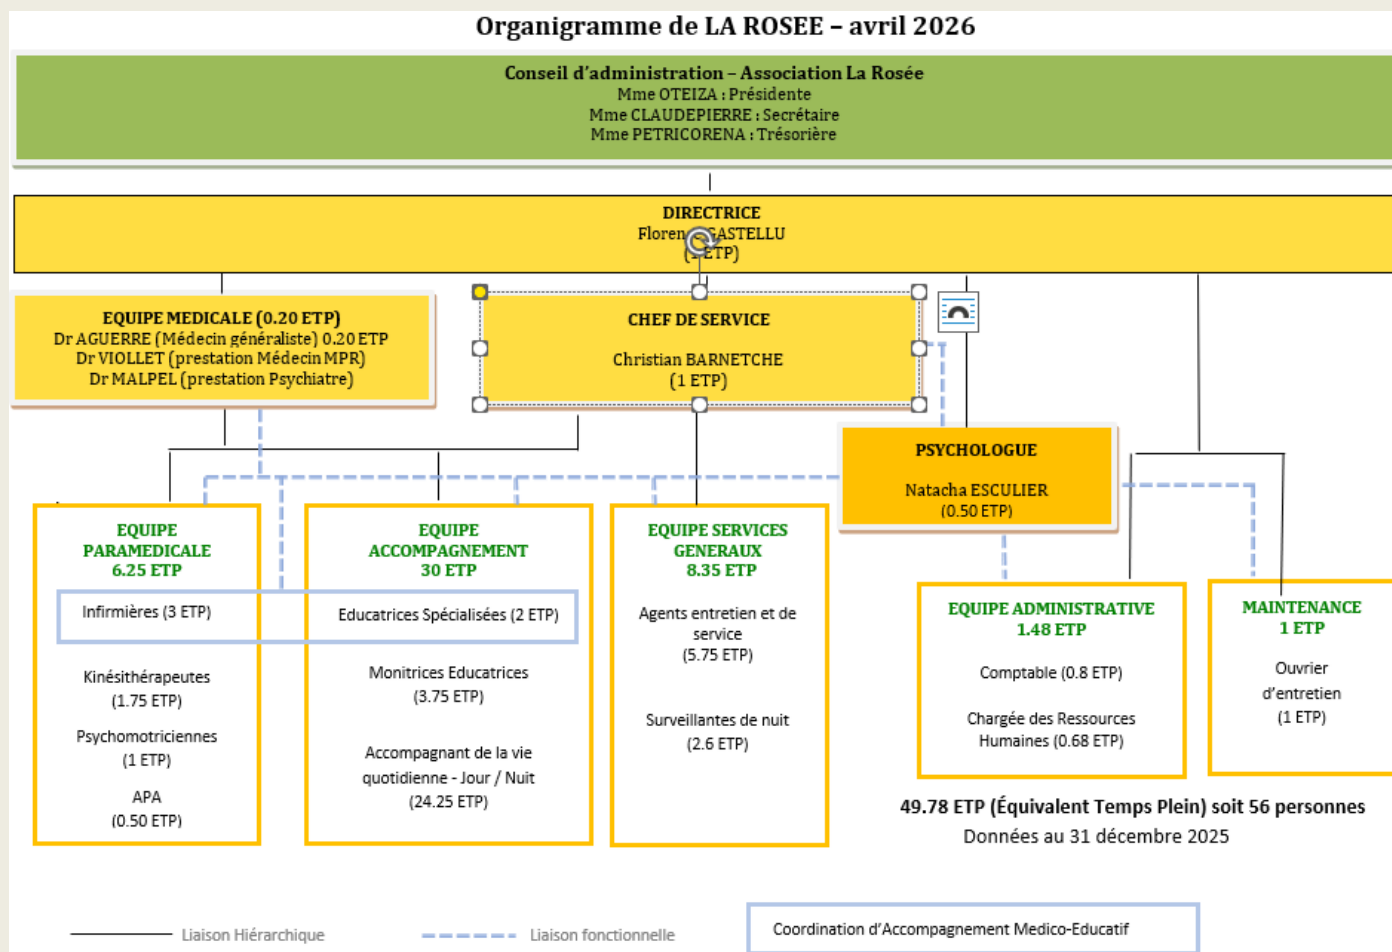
Organigramme de LA ROSEE – avril 2026

Conseil d'administration – Association La Rosée
Mme OTEIZA : Présidente
Mme CLAUDEPIERRE : Secrétaire
Mme PETRICORENA : Trésorière

DIRECTRICE
Floren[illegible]ASTELLU
([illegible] ETP)

EQUIPE MEDICALE (0.20 ETP)
Dr AGUERRE (Médecin généraliste) 0.20 ETP
Dr VIOLLET (prestation Médecin MPR)
Dr MALPEL (prestation Psychiatre)

CHEF DE SERVICE
Christian BARNETCHE
(1 ETP)

PSYCHOLOGUE
Natacha ESCULIER
(0.50 ETP)

EQUIPE PARAMEDICALE
6.25 ETP
Infirmières (3 ETP)
Kinésithérapeutes (1.75 ETP)
Psychomotriciennes (1 ETP)
APA (0.50 ETP)

EQUIPE ACCOMPAGNEMENT
30 ETP
Educatrices Spécialisées (2 ETP)
Monitrices Educatrices (3.75 ETP)
Accompagnant de la vie quotidienne - Jour / Nuit (24.25 ETP)

EQUIPE SERVICES GENERAUX
8.35 ETP
Agents entretien et de service (5.75 ETP)
Surveillantes de nuit (2.6 ETP)

EQUIPE ADMINISTRATIVE
1.48 ETP
Comptable (0.8 ETP)
Chargée des Ressources Humaines (0.68 ETP)

MAINTENANCE
1 ETP
Ouvrier d'entretien (1 ETP)

49.78 ETP (Équivalent Temps Plein) soit 56 personnes
Données au 31 décembre 2025

Liaison Hiérarchique
Liaison fonctionnelle
Coordination d'Accompagnement Medico-Educatif